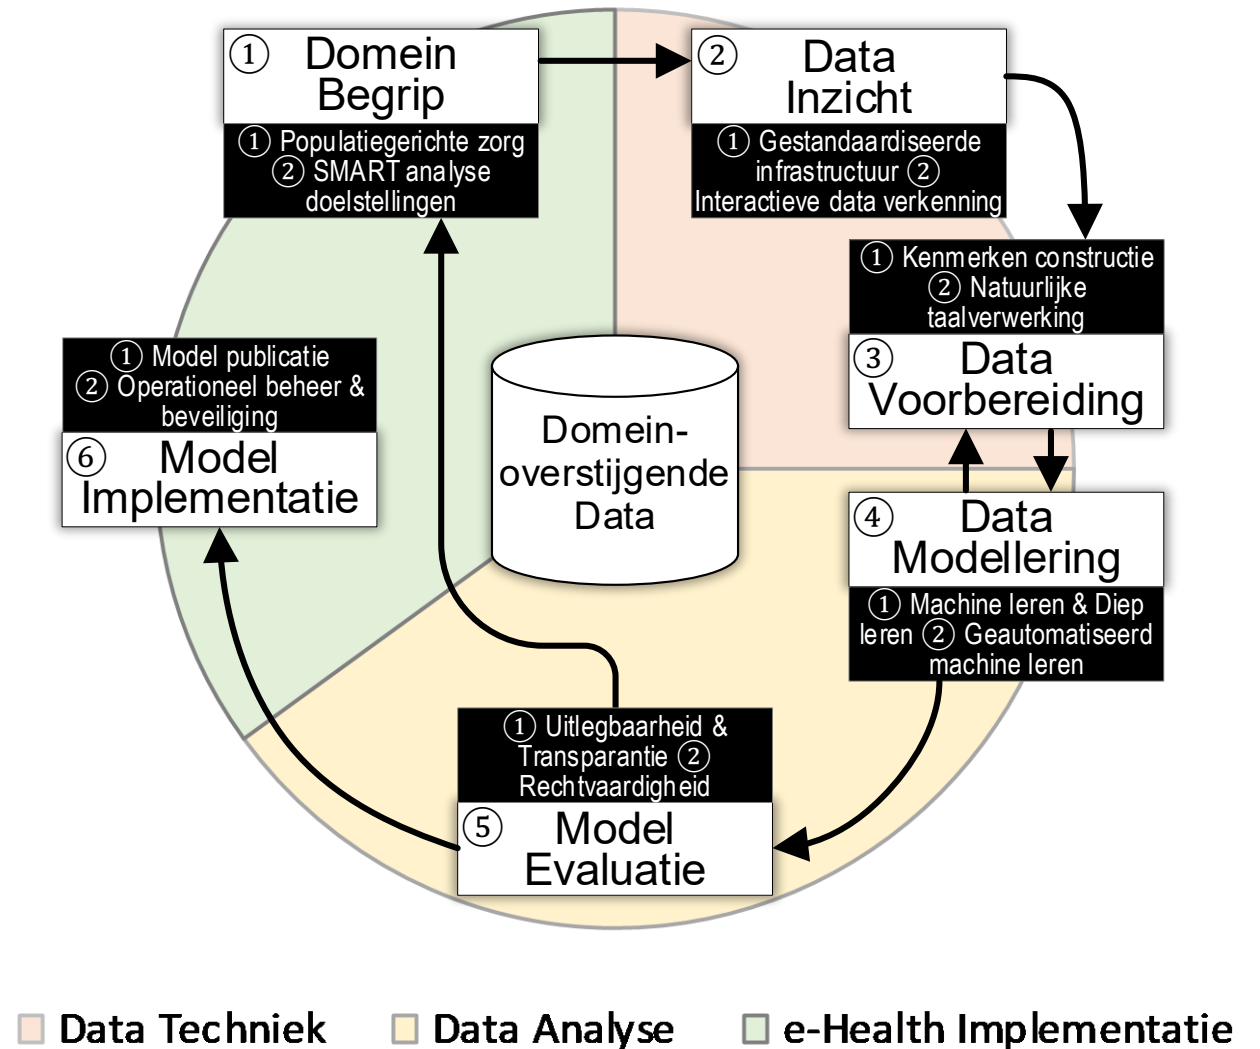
① Domein Begrip
① Populatiegerichte zorg ② SMART analyse doelstellingen

② Data Inzicht
① Gestandaardiseerde infrastructuur ② Interactieve data verkenning

① Kenmerken constructie ② Natuurlijke taalverwerking
③ Data Voorbereiding

④ Data Modellering
① Machine leren & Diep leren ② Geautomatiseerd machine leren

① Uitlegbaarheid & Transparantie ② Rechtvaardigheid
⑤ Model Evaluatie

① Model publicatie ② Operationeel beheer & beveiliging
⑥ Model Implementatie

Domein-overstijgende Data

Data Techniek Data Analyse e-Health Implementatie